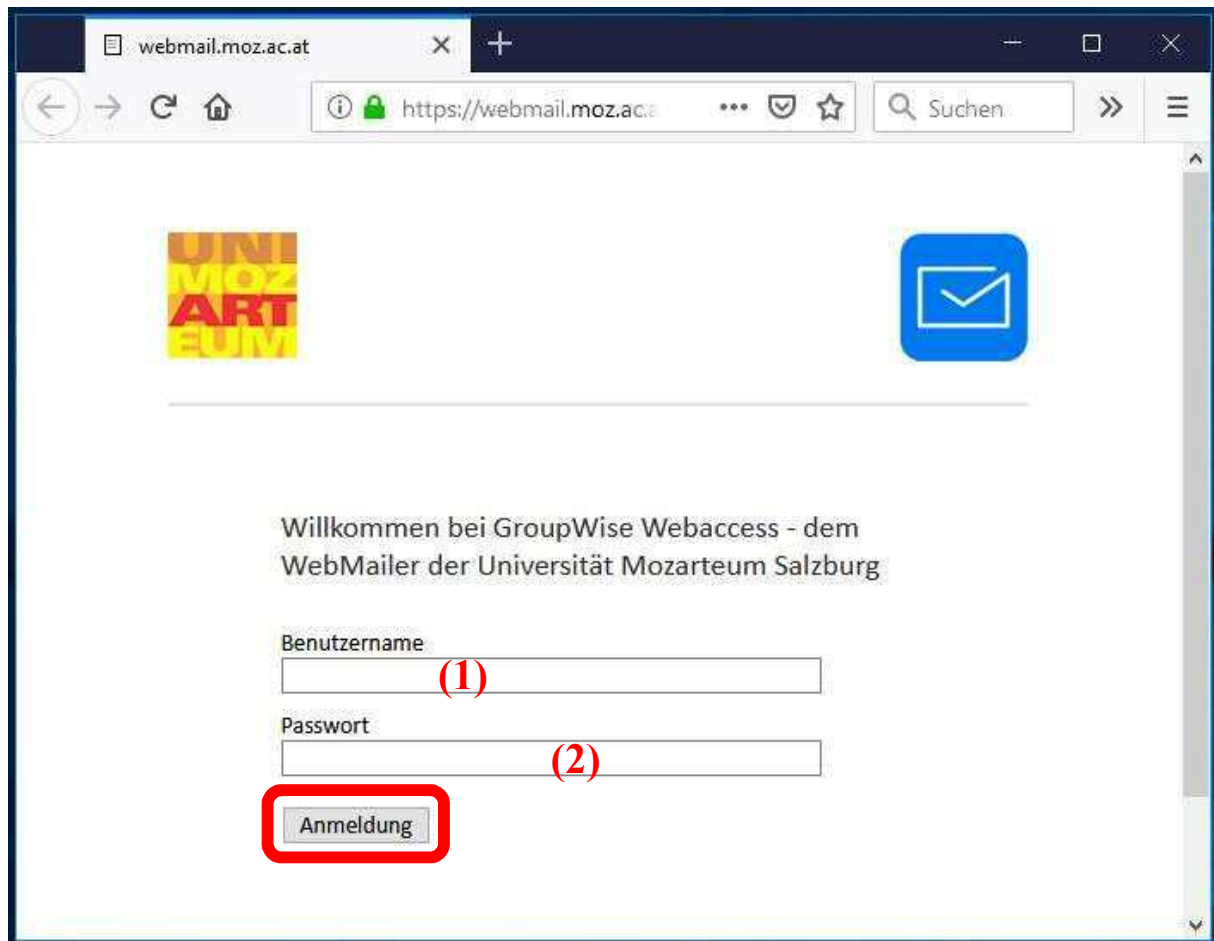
webmail.moz.ac.at

https://webmail.moz.ac.a

Suchen

UNI
MOZ
ART
EUM

Willkommen bei GroupWise Webaccess - dem WebMailer der Universität Mozarteum Salzburg

Benutzername

(1)

Passwort

(2)

Anmeldung